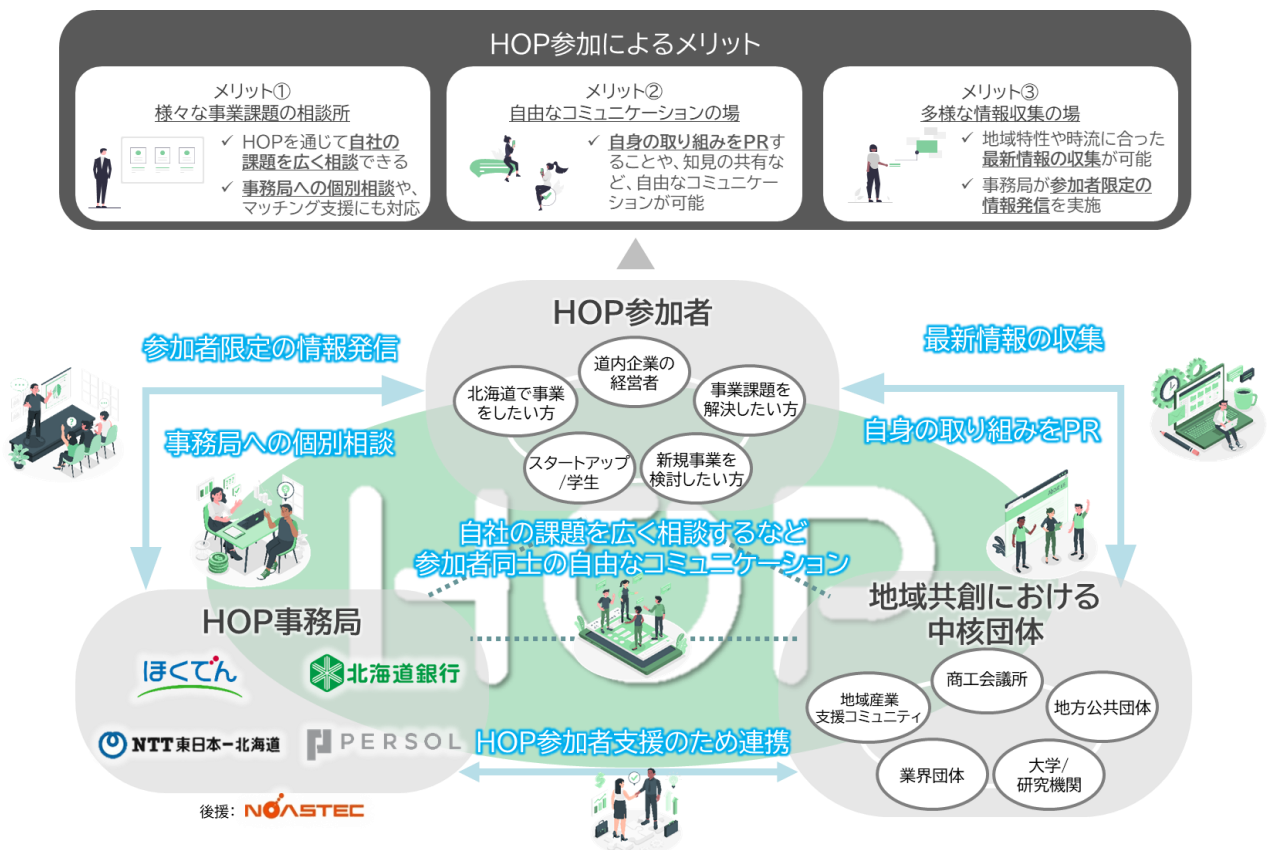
HOP参加によるメリット

メリット①
様々な事業課題の相談所
✓ HOPを通じて自社の課題を広く相談できる
✓ 事務局への個別相談や、マッチング支援にも対応

メリット②
自由なコミュニケーションの場
✓ 自身の取り組みをPRすることや、知見の共有など、自由なコミュニケーションが可能

メリット③
多様な情報収集の場
✓ 地域特性や時流に合った最新情報の収集が可能
✓ 事務局が参加者限定の情報発信を実施

HOP参加者
道内企業の経営者
北海道で事業をしたい方
事業課題を解決したい方
スタートアップ/学生
新規事業を検討したい方

参加者限定の情報発信
事務局への個別相談
最新情報の収集
自身の取り組みをPR

自社の課題を広く相談するなど
参加者同士の自由なコミュニケーション

HOP事務局
ほくでん
北海道銀行
NTT東日本ー北海道
PERSOL

後援：NOASTEC

HOP参加者支援のため連携

地域共創における中核団体
商工会議所
地域産業支援コミュニティ
地方公共団体
業界団体
大学/研究機関